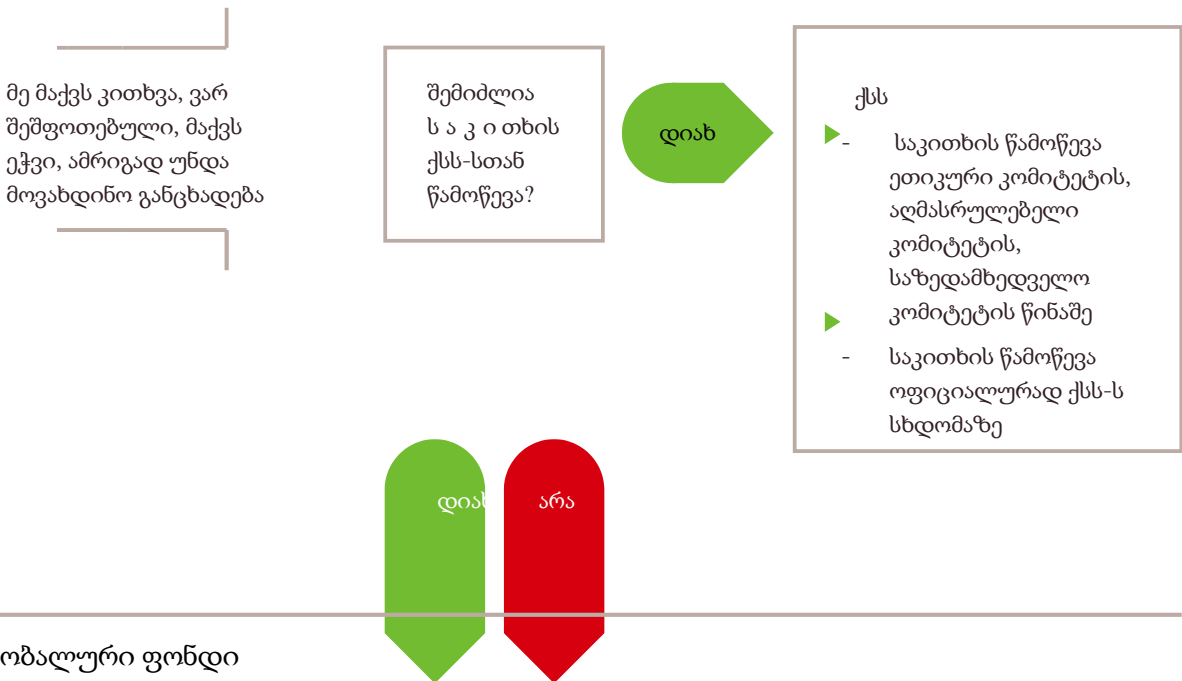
მე მაქვს კითხვა, ვარ შეშფოთებული, მაქვს ეჭვი, ამრიგად უნდა მოვახდინო განცხადება

შემიძლია ს ა კ ი თხის ქსს-სთან წამოწევა?

დიახ

ქსს

- საკითხის წამოწევა ეთიკური კომიტეტის, აღმასრულებელი კომიტეტის, საზედამხედველო კომიტეტის წინაშე

- საკითხის წამოწევა ოფიციალურად ქსს-ს სხდომაზე

დიახ

არა

ობალური ფონდი